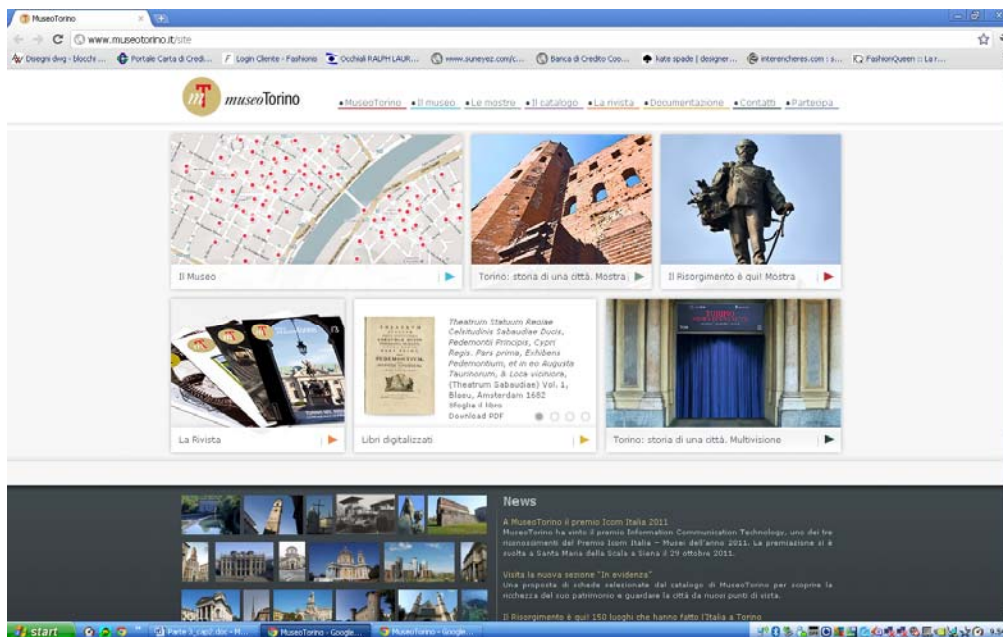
MuseoTorino

www.museotorino.it/site

Disegni dwg - blocchi ... Portale Carta di Credi... Login Cliente - Fashiono... Occhiali RALPH LAUR... www.suneyez.com/c... Banca di Credito Coo... kate spade | designer... interencheres.com : s... FashionQueen :: La r...

museoTorino

• MuseoTorino • Il museo • Le mostre • Il catalogo • La rivista • Documentazione • Contatti • Partecipa

Il Museo

Torino: storia di una città. Mostra

Il Risorgimento è qui! Mostra

La Rivista

Theatrum Statuum Regiae Celsitudinis Sabaudiae Ducis, Pedemontii Principis, Cypri Regis. Pars prima, Exhibens Pedemontium, et in eo Augusta Taurinorum, & Loca viciniora, (Theatrum Sabaudiae) Vol. 1, Blaeu, Amsterdam 1682
Sfoglia il libro
Download PDF

Libri digitalizzati

Torino: storia di una città. Multivisione

News

A MuseoTorino il premio Icom Italia 2011
MuseoTorino ha vinto il premio Information Communication Technology, uno dei tre riconoscimenti del Premio Icom Italia – Musei dell'anno 2011. La premiazione si è svolta a Santa Maria della Scala a Siena il 29 ottobre 2011.

Visita la nuova sezione "In evidenza"
Una proposta di schede selezionate dal catalogo di MuseoTorino per scoprire la ricchezza del suo patrimonio e guardare la città da nuovi punti di vista.

Il Risorgimento è qui! 150 luoghi che hanno fatto l'Italia a Torino

start | Parte 3_cap2.doc - M... | MuseoTorino - Google... | MuseoTorino - Google...